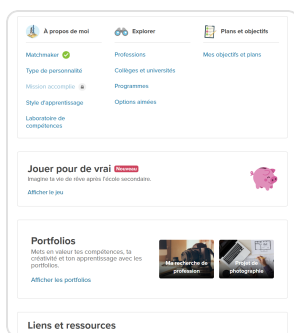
À propos de moi

Matchmaker

Type de personnalité

Mission accomplie

Style d'apprentissage

Laboratoire de compétences

Explorer

Professions

Collèges et universités

Programmes

Options armées

Plans et objectifs

Mes objectifs et plans

Jouer pour de vrai Nouveau

Imagine ta vie de rêve après l'école secondaire.

Afficher le jeu

Portfolios

Mets en valeur tes compétences, ta créativité et ton apprentissage avec les portfolios.

Afficher les portfolios

Ma recherche de profession

Projet de photographie

Liens et ressources